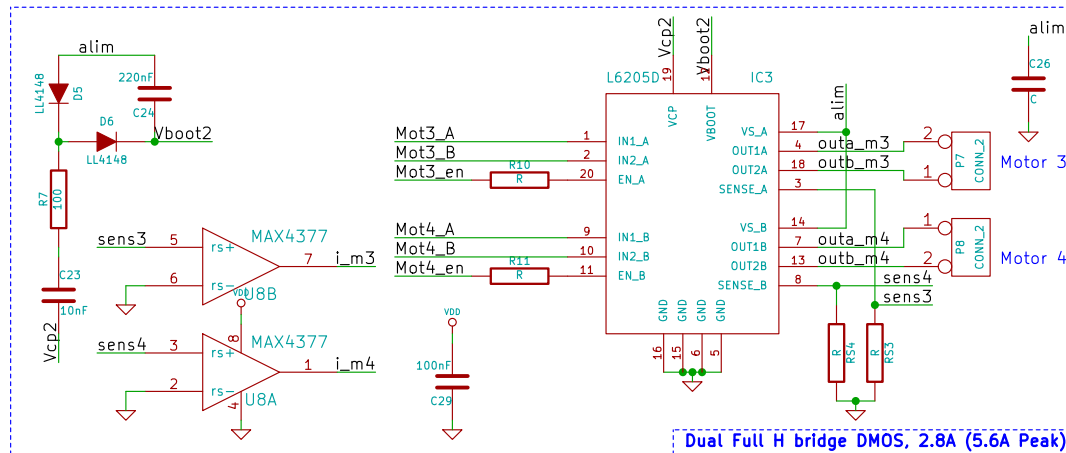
alim
LL4148
D5
220nF
C24
D6
LL4148
Vboot2
R7
100
C23
10nF
Vcp2
sens3
5
6
rs+
rs-
MAX4377
7
i_m3
U8B
VDD
8
sens4
3
2
MAX4377
1
i_m4
4
U8A
Vcp2
Vboot2
19
17
L6205D
IC3
VCP
VBOOT
Mot3_A
1
IN1_A
Mot3_B
2
IN2_A
Mot3_en
R10
R
20
EN_A
Mot4_A
9
IN1_B
Mot4_B
10
IN2_B
Mot4_en
R11
R
11
EN_B
VDD
100nF
C29
GND
GND
GND
GND
16
15
6
5
alim
VS_A
17
OUT1A
4
outa_m3
OUT2A
18
outb_m3
SENSE_A
3
VS_B
14
OUT1B
7
outa_m4
OUT2B
13
outb_m4
SENSE_B
8
sens4
sens3
R
RS4
R
RS3
2
1
P7
CONN_2
Motor 3
1
2
P8
CONN_2
Motor 4
alim
C26
C
Dual Full H bridge DMOS, 2.8A (5.6A Peak)